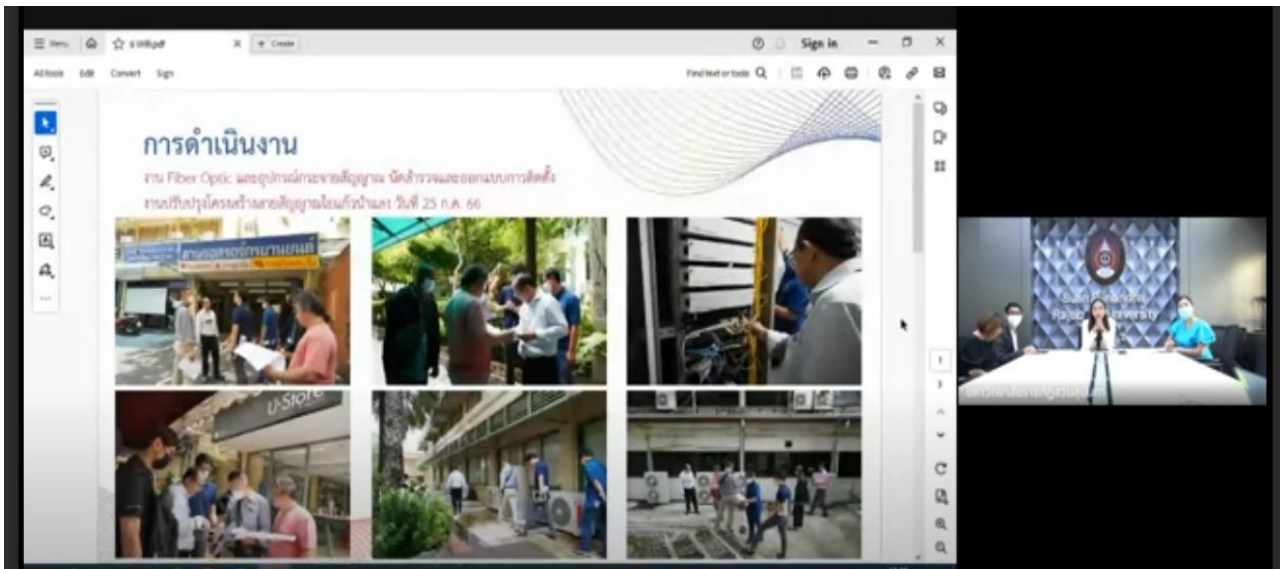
Menu 5 Uทิ.pdf + Create Sign in

All tools Edit Convert Sign Find text or tools

การดำเนินงาน

งาน Fiber Optic และอุปกรณ์กระจายสัญญาณ นัดสำรวจและออกแบบการติดตั้ง

งานปรับปรุงโครงสร้างสายสัญญาณโยนก์บ้านมง วันที่ 25 ก.ค. 66

สาขาแผนกหนังสือพิมพ์กรมเทพ

U-Store

Suan Sunandha Rajabhat University

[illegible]